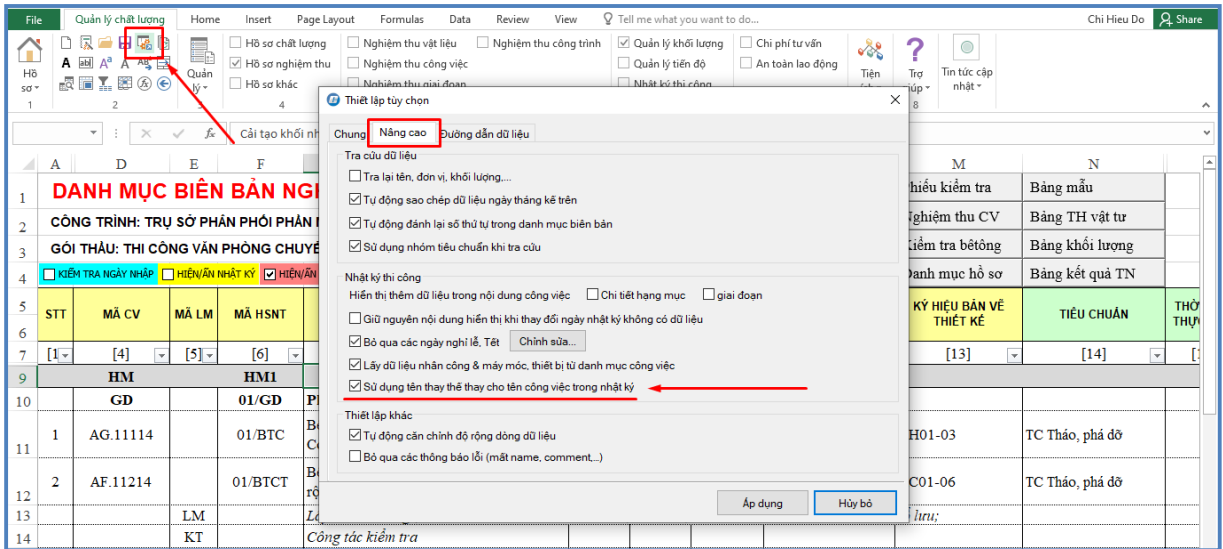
File | Quản lý chất lượng | Home | Insert | Page Layout | Formulas | Data | Review | View | Tell me what you want to do... | Chi Hieu Do | Share

Hồ sơ | Quản lý | Hồ sơ chất lượng | Hồ sơ nghiệm thu | Hồ sơ khác | Nghiệm thu vật liệu | Nghiệm thu công việc | Nghiệm thu giai đoạn | Nghiệm thu công trình | Quản lý khối lượng | Quản lý tiến độ | Nhật ký thi công | Chi phí tư vấn | An toàn lao động | Tiện ích | Trợ giúp | Tin tức cập nhật
1 | 2 | 4 | 8

Cải tạo khối nh

DANH MỤC BIÊN BẢN NGI
CÔNG TRÌNH: TRỤ SỞ PHÂN PHỐI PHẦN I
GÓI THẦU: THI CÔNG VĂN PHÒNG CHUYÊ
KIỂM TRA NGÀY NHẬP | HIỆN/ẨN NHẬT KÝ | HIỆN/ẨN

| | A | D | E | F | | M | N |
|---|---|---|---|---|---|---|---|
| 1 | | | | | | Phiếu kiểm tra | Bảng mẫu |
| 2 | | | | | | Nghiệm thu CV | Bảng TH vật tư |
| 3 | | | | | | Kiểm tra bêtông | Bảng khối lượng |
| 4 | | | | | | Danh mục hồ sơ | Bảng kết quả TN |
| 5-6 | STT | MÃ CV | MÃ LM | MÃ HSNT | | KÝ HIỆU BẢN VẼ THIẾT KẾ | TIÊU CHUẨN |
| 7 | [1] | [4] | [5] | [6] | | [13] | [14] |
| 9 | | HM | | HM1 | | | |
| 10 | | GD | | 01/GD | Pl | | |
| 11 | 1 | AG.11114 | | 01/BTC | Bo Co | H01-03 | TC Tháo, phá dỡ |
| 12 | 2 | AF.11214 | | 01/BTCT | Bo rộ | C01-06 | TC Tháo, phá dỡ |
| 13 | | | LM | | Lo | ú lưu; | |
| 14 | | | KT | | Công tác kiểm tra | | |

Thiết lập tùy chọn
Chung | Nâng cao | Đường dẫn dữ liệu
Tra cứu dữ liệu
Tra lại tên, đơn vị, khối lượng,...
Tự động sao chép dữ liệu ngày tháng kế trên
Tự động đánh lại số thứ tự trong danh mục biên bản
Sử dụng nhóm tiêu chuẩn khi tra cứu
Nhật ký thi công
Hiển thị thêm dữ liệu trong nội dung công việc | Chi tiết hạng mục | giai đoạn
Giữ nguyên nội dung hiển thị khi thay đổi ngày nhật ký không có dữ liệu
Bỏ qua các ngày nghỉ lễ, Tết | Chỉnh sửa...
Lấy dữ liệu nhân công & máy móc, thiết bị từ danh mục công việc
Sử dụng tên thay thế thay cho tên công việc trong nhật ký
Thiết lập khác
Tự động căn chỉnh độ rộng dòng dữ liệu
Bỏ qua các thông báo lỗi (mất name, comment,...)
Áp dụng | Hủy bỏ